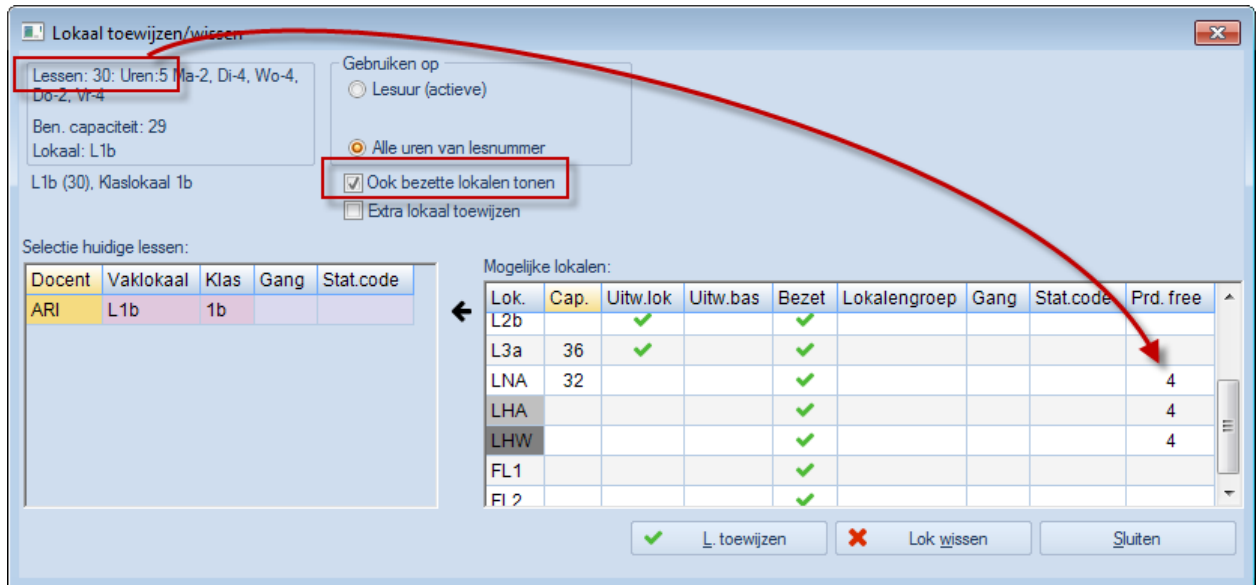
Lokaal toewijzen/wissen

Lessen: 30: Uren:5 Ma-2, Di-4, Wo-4, Do-2, Vr-4

Ben. capaciteit: 29
Lokaal: L1b

L1b (30), Klaslokaal 1b

Gebruiken op
Lesuur (actieve)
Alle uren van lesnummer

Ook bezette lokalen tonen
Extra lokaal toewijzen

Selectie huidige lessen:

| Docent | Vaklokaal | Klas | Gang | Stat.code |
|---|---|---|---|---|
| ARI | L1b | 1b | | |

Mogelijke lokalen:

| Lok. | Cap. | Uitw.lok | Uitw.bas | Bezet | Lokalengroep | Gang | Stat.code | Prd. free |
|---|---|---|---|---|---|---|---|---|
| L2b | | ✔ | | ✔ | | | | |
| L3a | 36 | ✔ | | ✔ | | | | |
| LNA | 32 | | | ✔ | | | | 4 |
| LHA | | | | ✔ | | | | 4 |
| LHW | | | | ✔ | | | | 4 |
| FL1 | | | | ✔ | | | | |
| FL2 | | | | ✔ | | | | |

L. toewijzen
Lok wissen
Sluiten